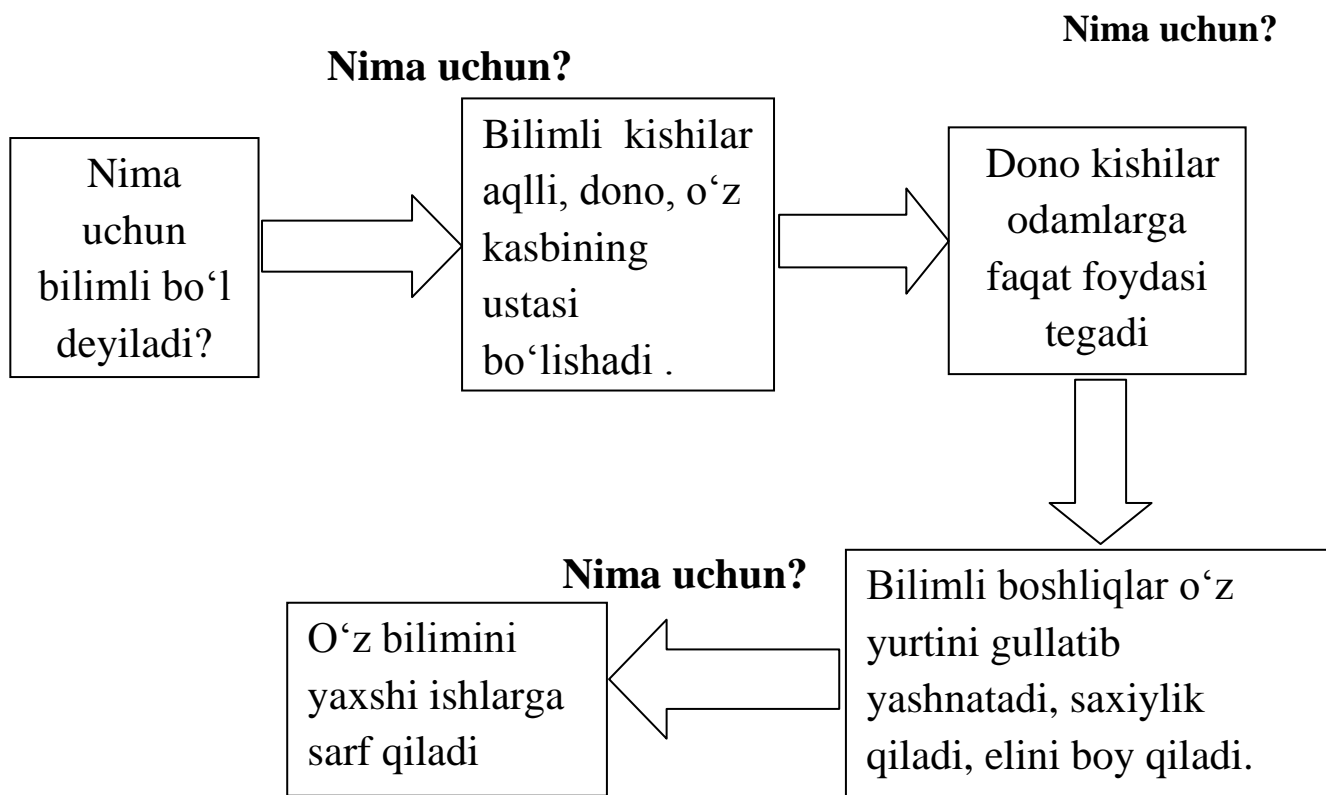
Nima uchun?

Nima uchun?

Nima uchun bilimli bo‘l deyiladi?

Bilimli kishilar aqlli, dono, o‘z kasbining ustasi bo‘lishadi .

Dono kishilar odamlarga faqat foydasi tegadi

Nima uchun?

Bilimli boshliqlar o‘z yurtini gullatib yashnatadi, saxiylik qiladi, elini boy qiladi.

O‘z bilimini yaxshi ishlarga sarf qiladi